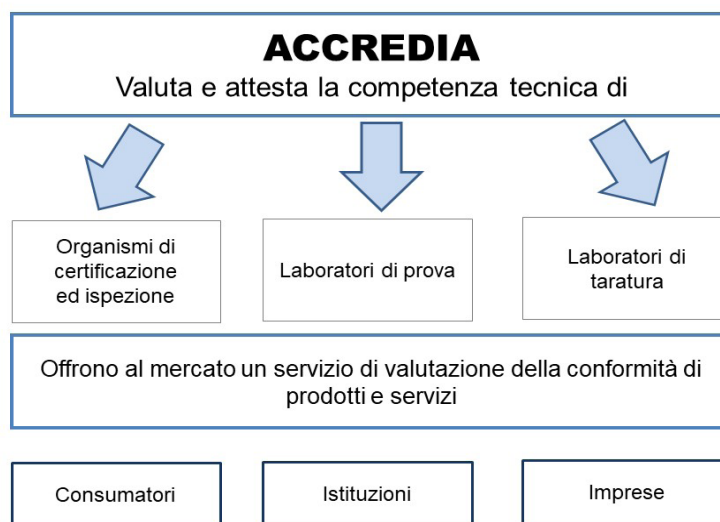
ACCREDIA
Valuta e attesta la competenza tecnica di

Organismi di certificazione ed ispezione

Laboratori di prova

Laboratori di taratura

Offrono al mercato un servizio di valutazione della conformità di prodotti e servizi

Consumatori

Istituzioni

Imprese